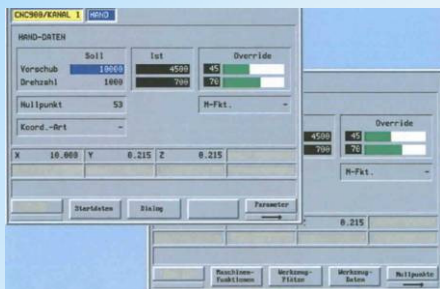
CNC900/KANAL 1 HAND

HAND-DATEN

Soll

Ist

Override

Vorschub 10000

4500

45

Drehzahl 1000

700

76

Nullpunkt 53

M-Fkt.

Koord.-Art

X 10.000 Y 0.215 Z 0.215

Startdaten

Dialog

Parameter

Override

4500

45

700

76

M-Fkt.

0.215

Maschinen-Funktionen

Werkzeug-Fühler

Werkzeug-Daten

Nullpunkte